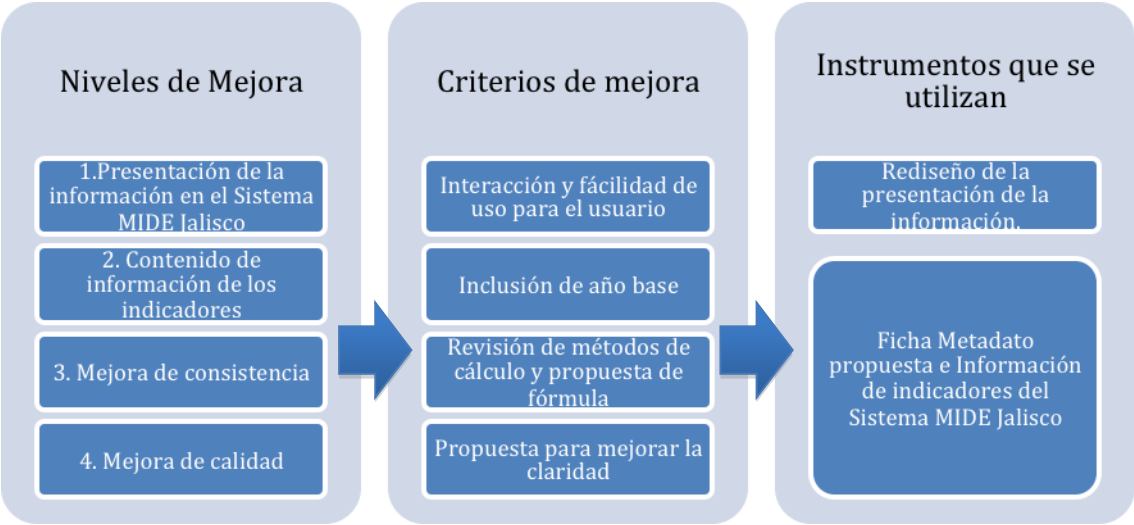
Niveles de Mejora

1.Presentación de la información en el Sistema MIDE Jalisco

2. Contenido de información de los indicadores

3. Mejora de consistencia

4. Mejora de calidad

Criterios de mejora

Interacción y fácilidad de uso para el usuario

Inclusión de año base

Revisión de métodos de cálculo y propuesta de fórmula

Propuesta para mejorar la claridad

Instrumentos que se utilizan

Rediseño de la presentación de la información.

Ficha Metadato propuesta e Información de indicadores del Sistema MIDE Jalisco